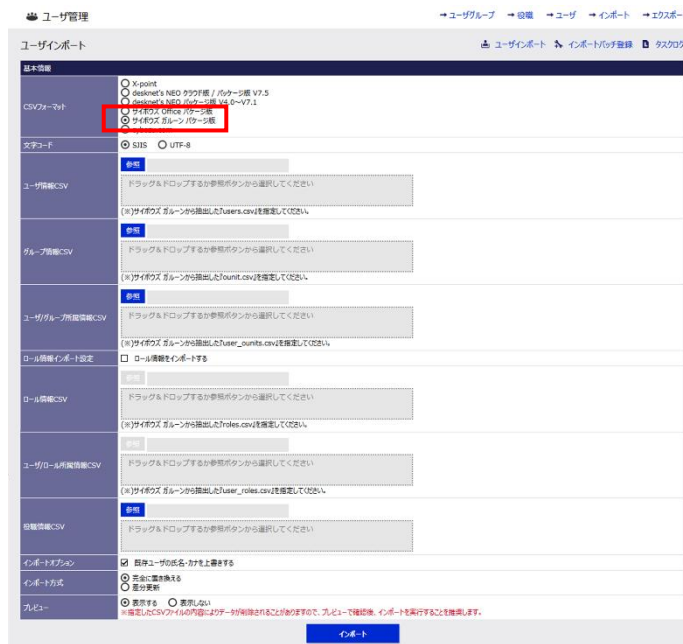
ユーザ管理

→ユーザグループ → 役職 → ユーザ → インポート → エクスポー

ユーザインポート

ユーザインポート インポートバッチ登録 タスクワ

基本情報

CSVフォーマット
X-point
desknet's NEO クラウド版 / パッケージ版 V7.5
desknet's NEO パッケージ版 V4.0～V7.1
サイボウズ Office パッケージ版
サイボウズ ガルーン パッケージ版
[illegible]

文字コード
SJIS UTF-8

ユーザ情報CSV
参照
ドラッグ＆ドロップするか参照ボタンから選択してください
(※)サイボウズ ガルーンから抽出した「users.csv」を指定してください。

グループ情報CSV
参照
ドラッグ＆ドロップするか参照ボタンから選択してください
(※)サイボウズ ガルーンから抽出した「ounit.csv」を指定してください。

ユーザ/グループ所属情報CSV
参照
ドラッグ＆ドロップするか参照ボタンから選択してください
(※)サイボウズ ガルーンから抽出した「user_ounits.csv」を指定してください。

ロール情報インポート設定
ロール情報をインポートする

ロール情報CSV
参照
ドラッグ＆ドロップするか参照ボタンから選択してください
(※)サイボウズ ガルーンから抽出した「roles.csv」を指定してください。

ユーザ/ロール所属情報CSV
参照
ドラッグ＆ドロップするか参照ボタンから選択してください
(※)サイボウズ ガルーンから抽出した「user_roles.csv」を指定してください。

役職情報CSV
参照
ドラッグ＆ドロップするか参照ボタンから選択してください

インポートオプション
既存ユーザの氏名・カナを上書きする

インポート方式
完全に置き換える
差分更新

プレビュー
表示する 表示しない
※指定したCSVファイルの内容によりデータが削除されることがありますので、プレビューで確認後、インポートを実行することを推奨します。

インポート